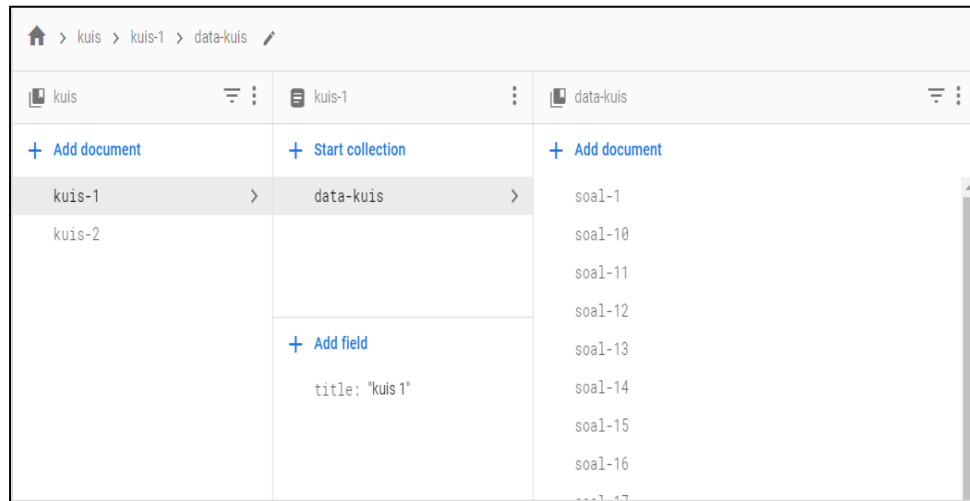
> kuis > kuis-1 > data-kuis

kuis

+ Add document

kuis-1

kuis-2

kuis-1

+ Start collection

data-kuis

+ Add field

title: "kuis 1"

data-kuis

+ Add document

soal-1

soal-10

soal-11

soal-12

soal-13

soal-14

soal-15

soal-16

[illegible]